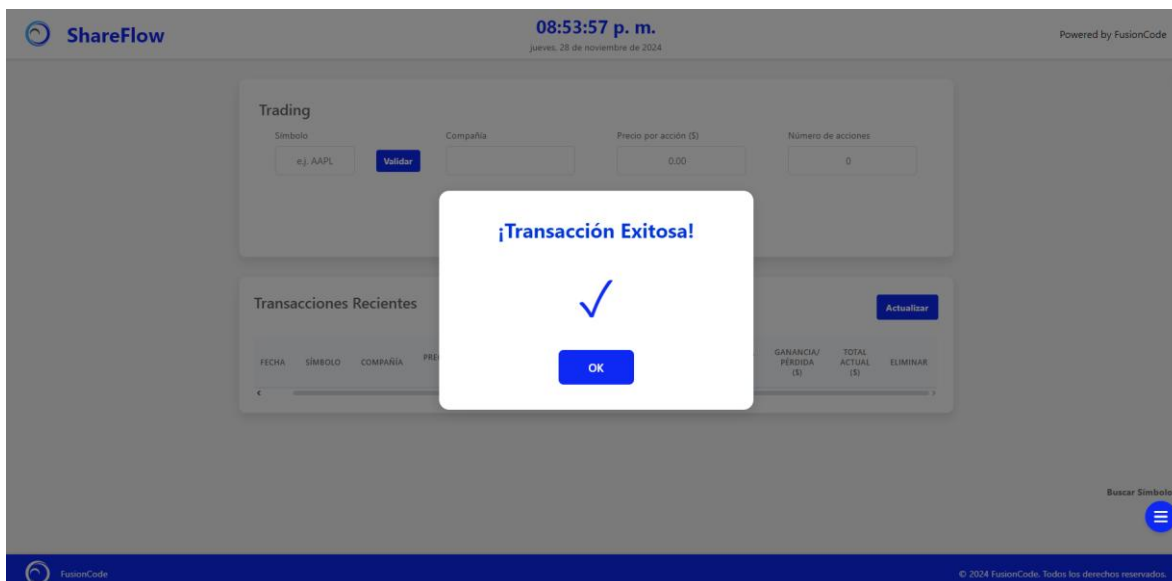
ShareFlow

08:53:57 p. m.
jueves, 28 de noviembre de 2024

Powered by FusionCode

Trading

Símbolo
e.j. AAPL
Validar

Compañía

Precio por acción ($)
0.00

Número de acciones
0

Transacciones Recientes

Actualizar

| FECHA | SÍMBOLO | COMPAÑÍA | PRE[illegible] | GANANCIA/ PÉRDIDA ($) | TOTAL ACTUAL ($) | ELIMINAR |
|---|---|---|---|---|---|---|

¡Transacción Exitosa!

✓

OK

Buscar Símbolo

FusionCode

© 2024 FusionCode. Todos los derechos reservados.